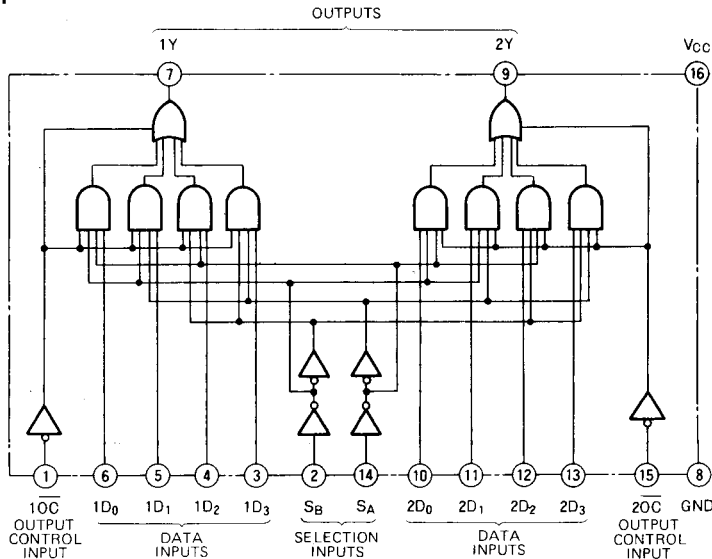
OUTPUTS

1Y

2Y

$V_{CC}$

7

9

16

1

6

5

4

3

2

14

10

11

12

13

15

8

$\overline{1OC}$
OUTPUT CONTROL INPUT

$1D_0$

$1D_1$

$1D_2$

$1D_3$

DATA INPUTS

$S_B$

$S_A$

SELECTION INPUTS

$2D_0$

$2D_1$

$2D_2$

$2D_3$

DATA INPUTS

$\overline{2OC}$
OUTPUT CONTROL INPUT

GND